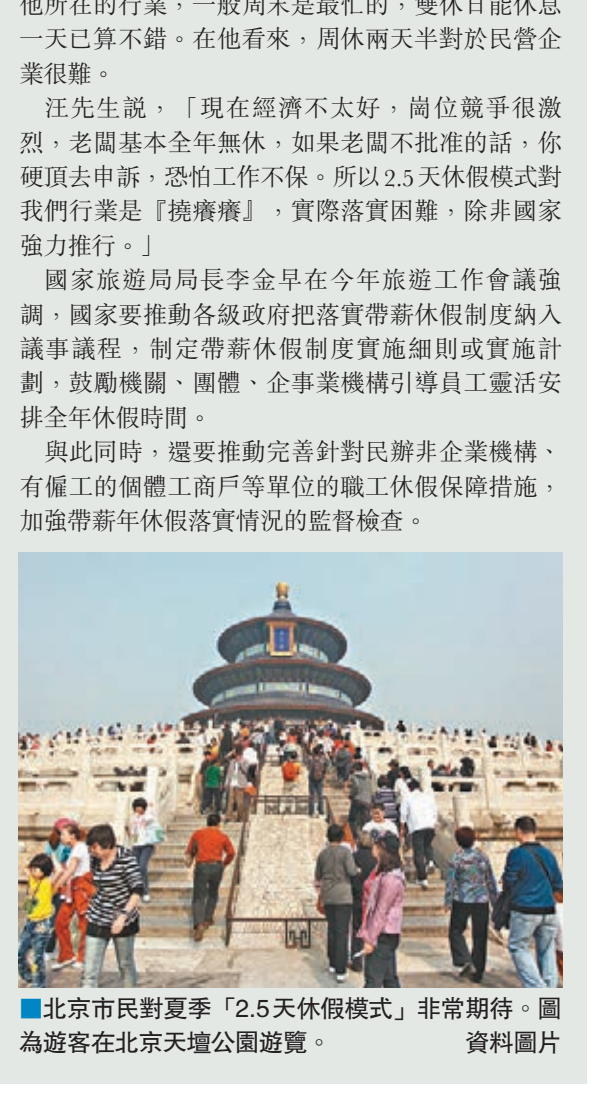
他所在的行業，一般周末是最忙的，雙休日能休息一天已算不錯。在他看來，周休兩天半對於民營企業很難。

汪先生說，「現在經濟不太好，崗位競爭很激烈，老闆基本全年無休，如果老闆不批准的話，你硬頂去申訴，恐怕工作不保。所以2.5天休假模式對我們行業是『撓癢癢』，實際落實困難，除非國家強力推行。」

國家旅遊局局長李金早在今年旅遊工作會議強調，國家要推動各級政府把落實帶薪休假制度納入議事議程，制定帶薪休假制度實施細則或實施計劃，鼓勵機關、團體、企事業機構引導員工靈活安排全年休假時間。

與此同時，還要推動完善針對民辦非企業機構、有僱工的個體工商戶等單位的職工休假保障措施，加強帶薪年休假落實情況的監督檢查。

■北京市民對夏季「2.5天休假模式」非常期待。圖為遊客在北京天壇公園遊覽。 資料圖片